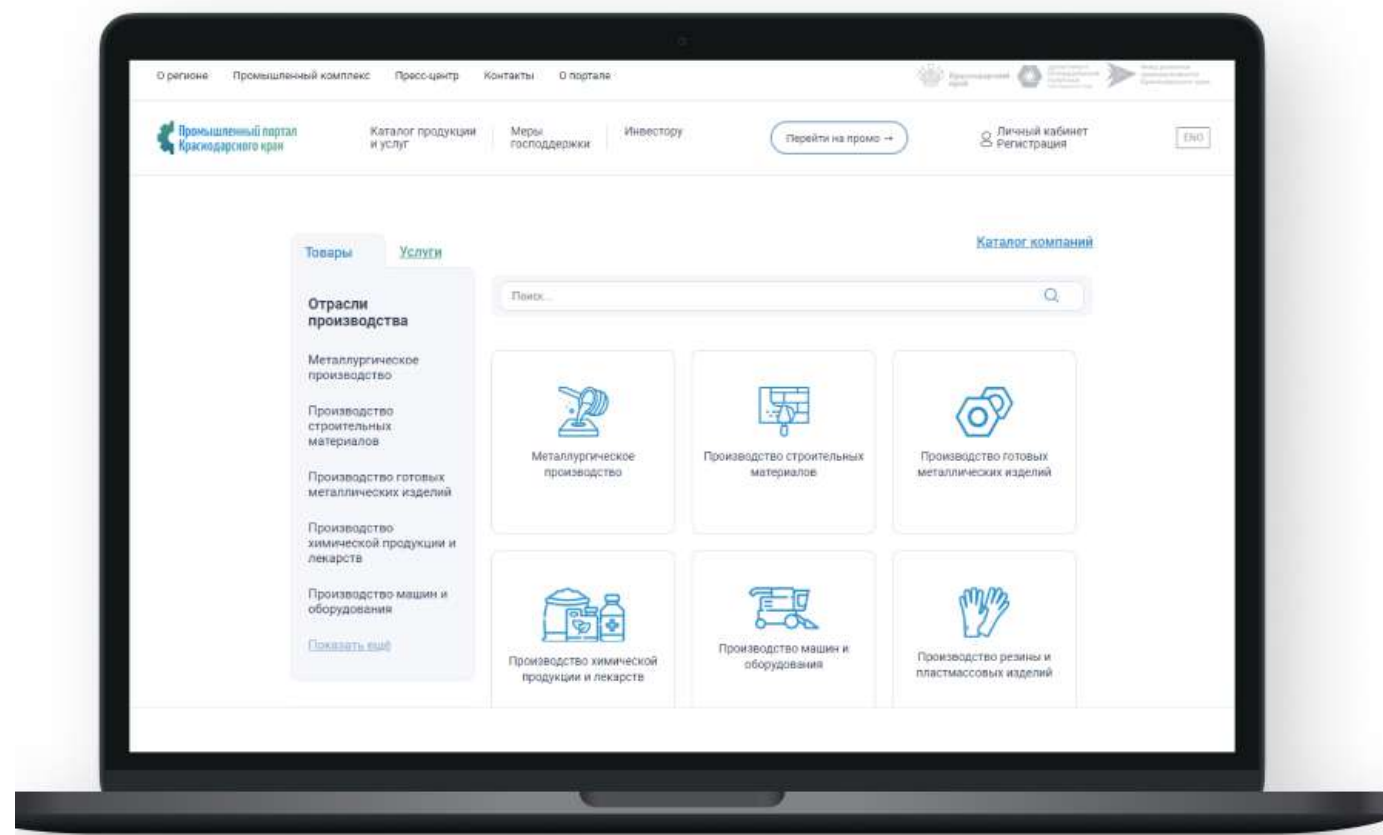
О регионе Промышленный комплекс Пресс-центр Контакты О портале

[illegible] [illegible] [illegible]

Промышленный портал Краснодарского края

Каталог продукции и услуг

Меры господдержки

Инвестору

Перейти на промо →

Личный кабинет
Регистрация

ENG

Товары Услуги

Каталог компаний

Отрасли производства

Металлургическое производство

Производство строительных материалов

Производство готовых металлических изделий

Производство химической продукции и лекарств

Производство машин и оборудования

Показать ещё

Поиск...

Металлургическое производство

Производство строительных материалов

Производство готовых металлических изделий

Производство химической продукции и лекарств

Производство машин и оборудования

Производство резины и пластмассовых изделий